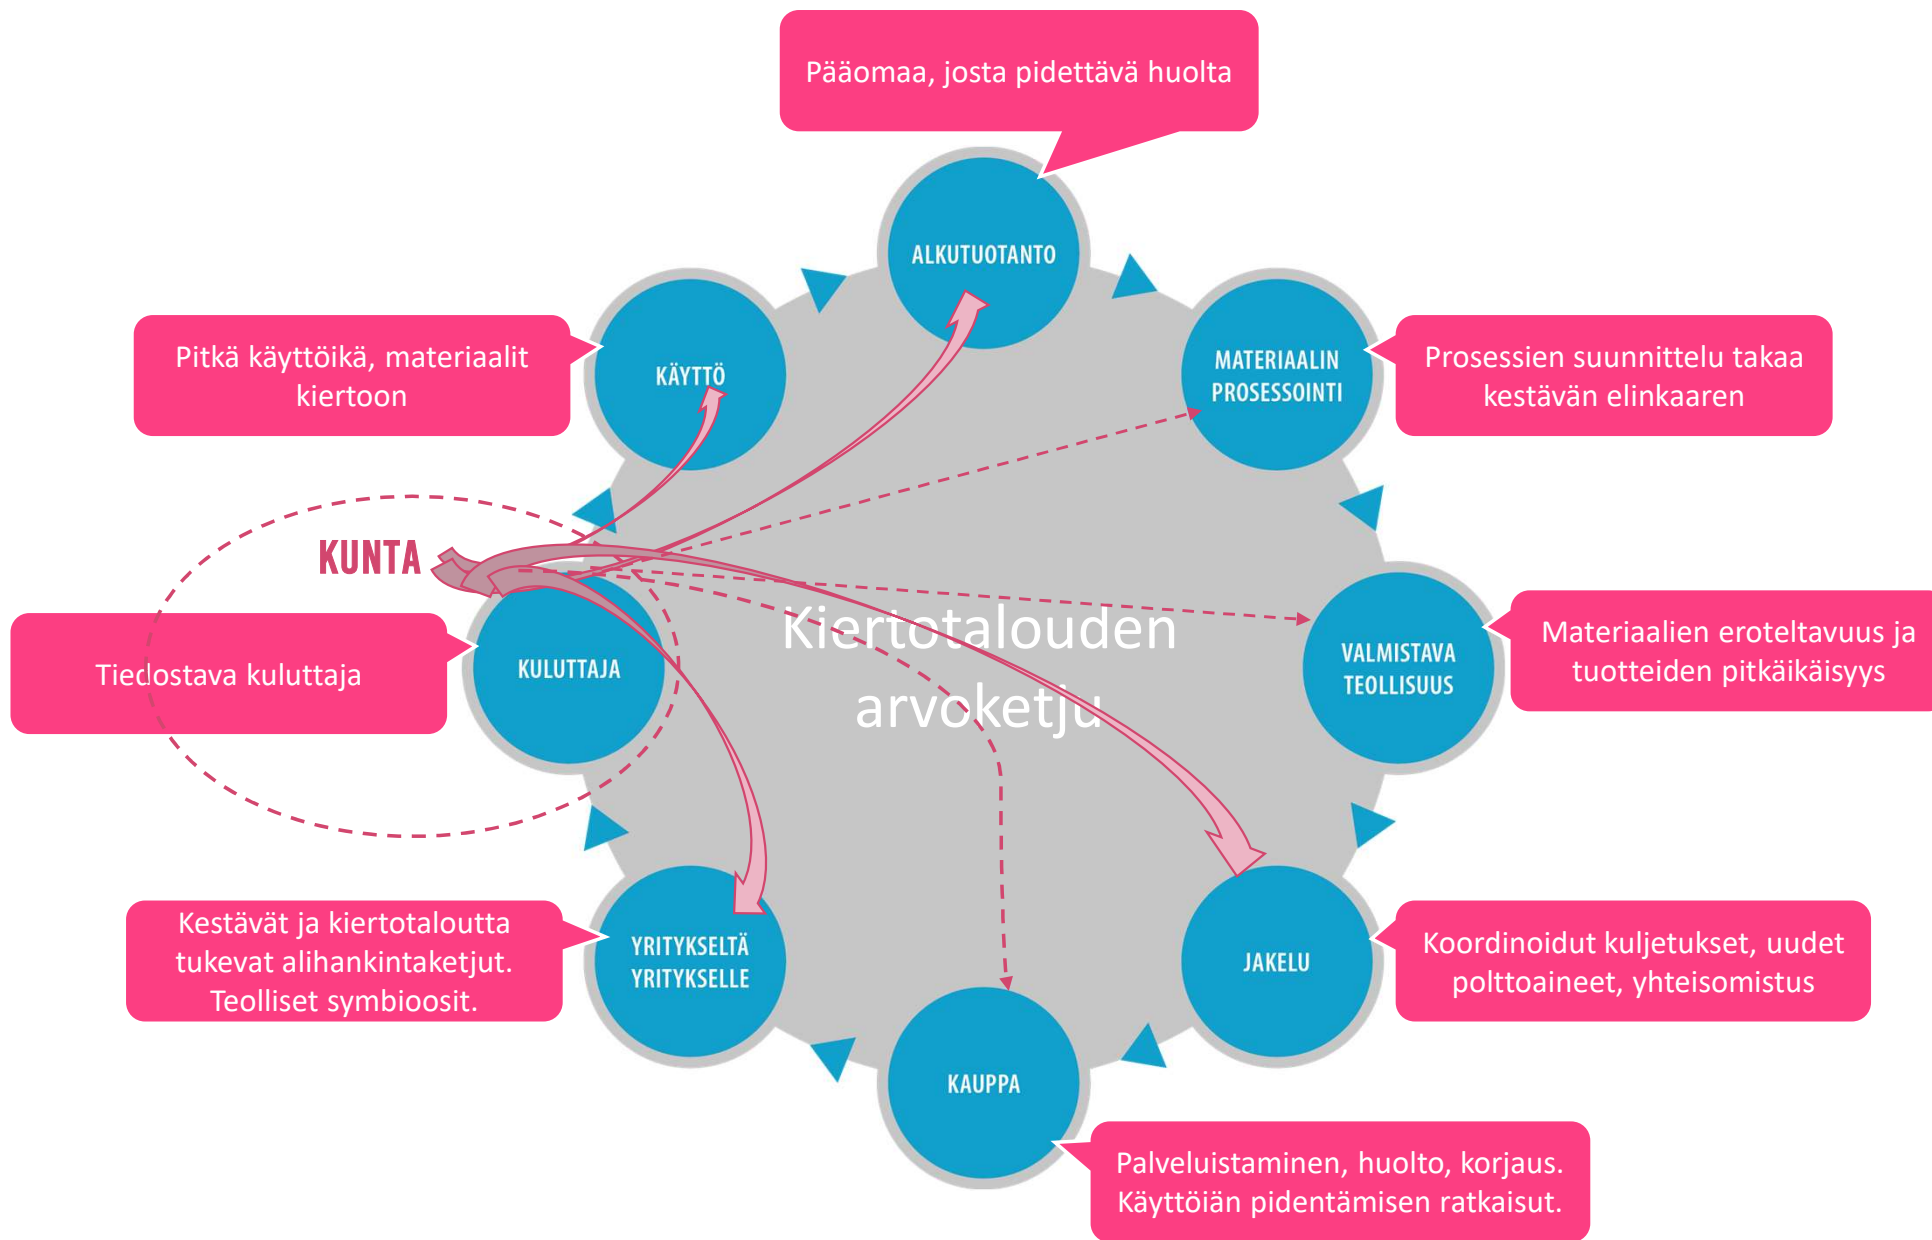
Pääomaa, josta pidettävä huolta

ALKUTUOTANTO

Pitkä käyttöikä, materiaalit kiertoon

KÄYTTÖ

MATERIAALIN PROSESSOINTI

Prosessien suunnittelu takaa kestävän elinkaaren

KUNTA

Tiedostava kuluttaja

KULUTTAJA

Kiertotalouden arvoketju

VALMISTAVA TEOLLISUUS

Materiaalien eroteltavuus ja tuotteiden pitkäikäisyys

Kestävät ja kiertotaloutta tukevat alihankintaketjut. Teolliset symbioosit.

YRITYKSELTÄ YRITYKSELLE

JAKELU

Koordinoidut kuljetukset, uudet polttoaineet, yhteisomistus

KAUPPA

Palveluistaminen, huolto, korjaus. Käyttöiän pidentämisen ratkaisut.